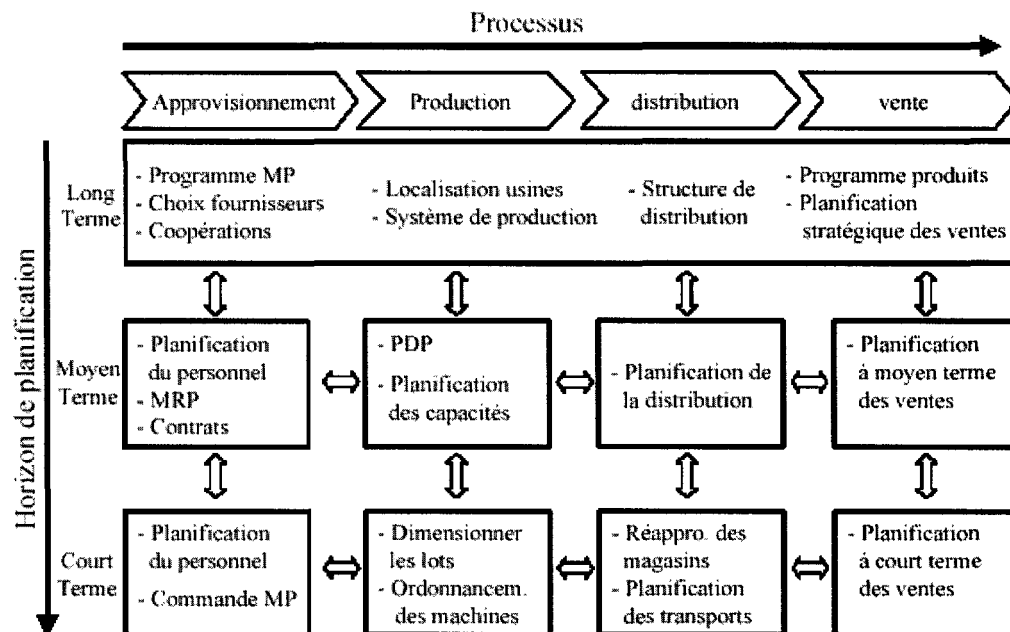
Processus

Approvisionnement

Production

distribution

vente

Horizon de planification

Long Terme

- Programme MP
- Choix fournisseurs
- Coopérations

- Localisation usines
- Système de production

- Structure de distribution

- Programme produits
- Planification stratégique des ventes

Moyen Terme

- Planification du personnel
- MRP
- Contrats

- PDP
- Planification des capacités

- Planification de la distribution

- Planification à moyen terme des ventes

Court Terme

- Planification du personnel
- Commande MP

- Dimensionner les lots
- Ordonnancem. des machines

- Réappro. des magasins
- Planification des transports

- Planification à court terme des ventes